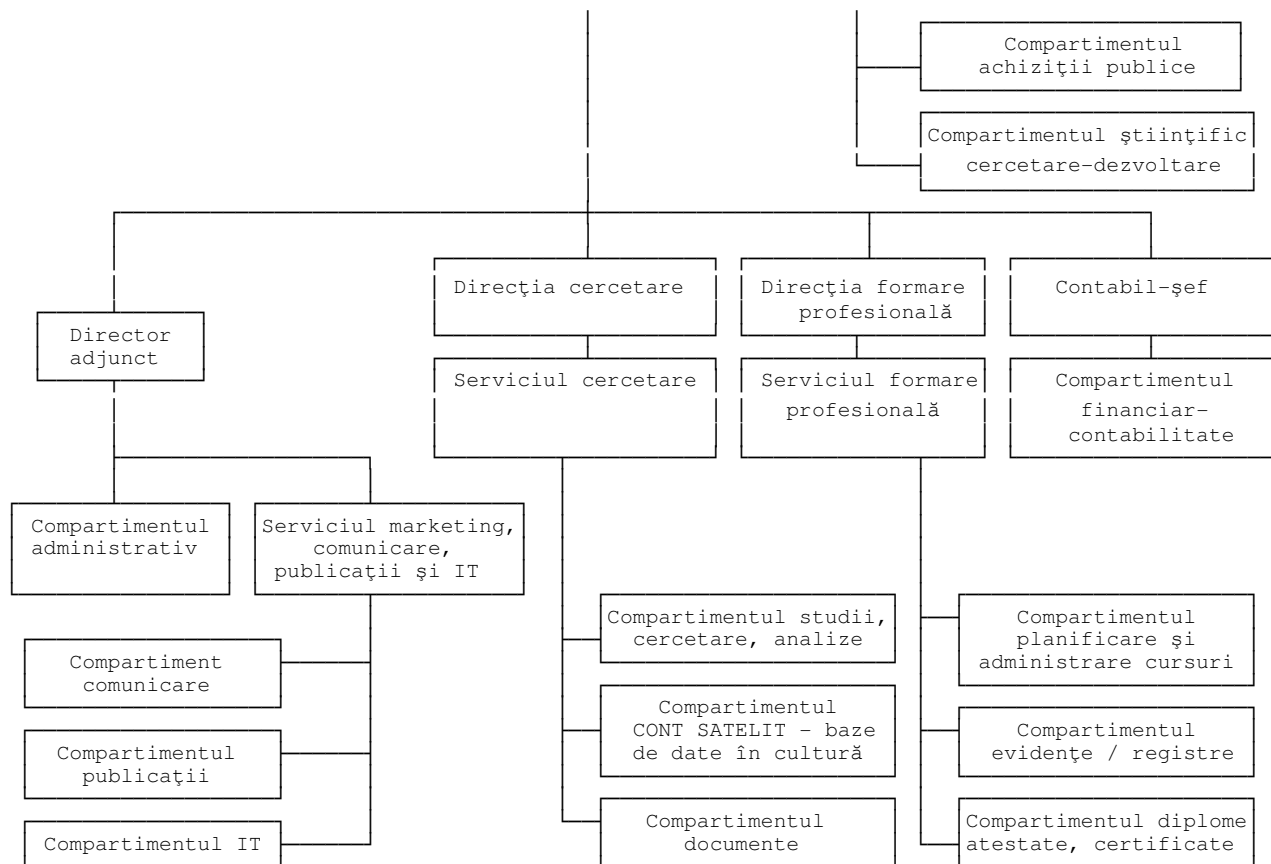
Compartimentul achiziţii publice

Compartimentul ştiinţific cercetare-dezvoltare

Director adjunct

Direcţia cercetare

Direcţia formare profesională

Contabil-şef

Serviciul cercetare

Serviciul formare profesională

Compartimentul financiar-contabilitate

Compartimentul administrativ

Serviciul marketing, comunicare, publicaţii şi IT

Compartiment comunicare

Compartimentul publicaţii

Compartimentul IT

Compartimentul studii, cercetare, analize

Compartimentul CONT SATELIT - baze de date în cultură

Compartimentul documente

Compartimentul planificare şi administrare cursuri

Compartimentul evidenţe / registre

Compartimentul diplome atestate, certificate